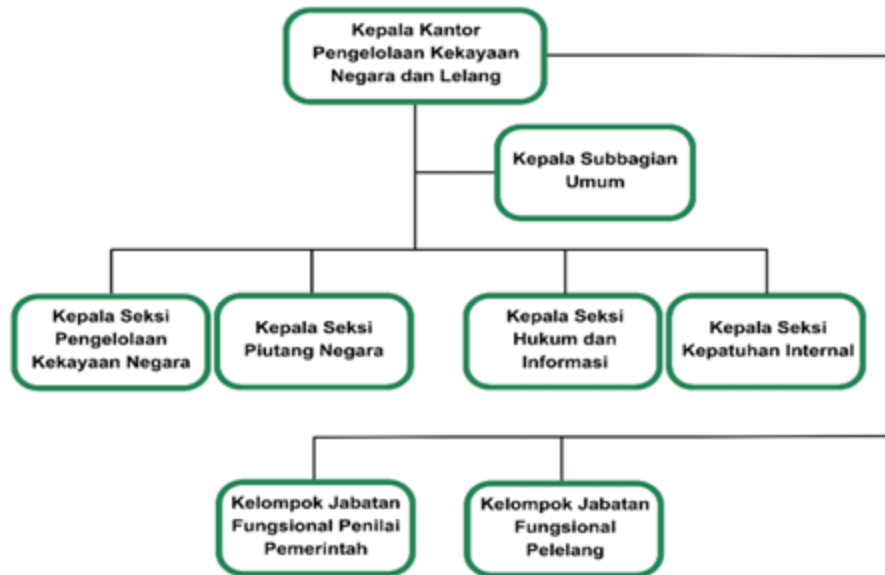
Kepala Kantor Pengelolaan Kekayaan Negara dan Lelang

Kepala Subbagian Umum

Kepala Seksi Pengelolaan Kekayaan Negara

Kepala Seksi Piutang Negara

Kepala Seksi Hukum dan Informasi

Kepala Seksi Kepatuhan Internal

Kelompok Jabatan Fungsional Penilai Pemerintah

Kelompok Jabatan Fungsional Pelelang